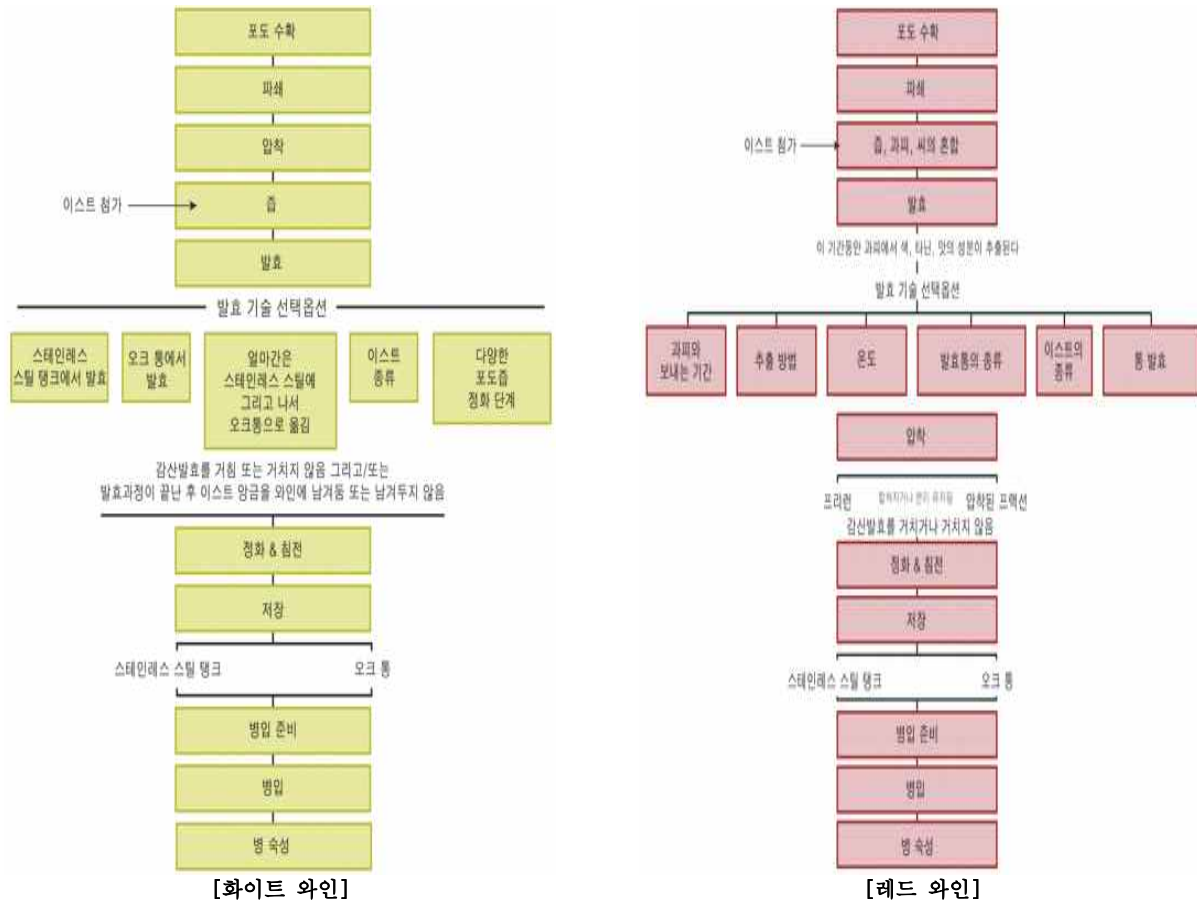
포도 수확

파쇄

압착

이스트 첨가

즙

발효

발효 기술 선택옵션

스테인레스 스틸 탱크에서 발효

오크 통에서 발효

얼마간은 스테인레스 스틸에 그리고 나서 오크통으로 옮김

이스트 종류

다양한 포도즙 정화 단계

감산발효를 거침 또는 거치지 않음 그리고/또는 발효과정이 끝난 후 이스트 앙금을 와인에 남겨둠 또는 남겨두지 않음

정화 & 침전

저장

스테인레스 스틸 탱크

오크 통

병입 준비

병입

병 숙성

[화이트 와인]

포도 수확

파쇄

이스트 첨가

즙, 과피, 씨의 혼합

발효

이 기간동안 과피에서 색, 타닌, 맛의 성분이 추출된다

발효 기술 선택옵션

과피와 보내는 기간

추출 방법

온도

발효통의 종류

이스트의 종류

통 발효

압착

프리런

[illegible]

압착된 프랙션

감산발효를 거치거나 거치지 않음

정화 & 침전

저장

스테인레스 스틸 탱크

오크 통

병입 준비

병입

병 숙성

[레드 와인]